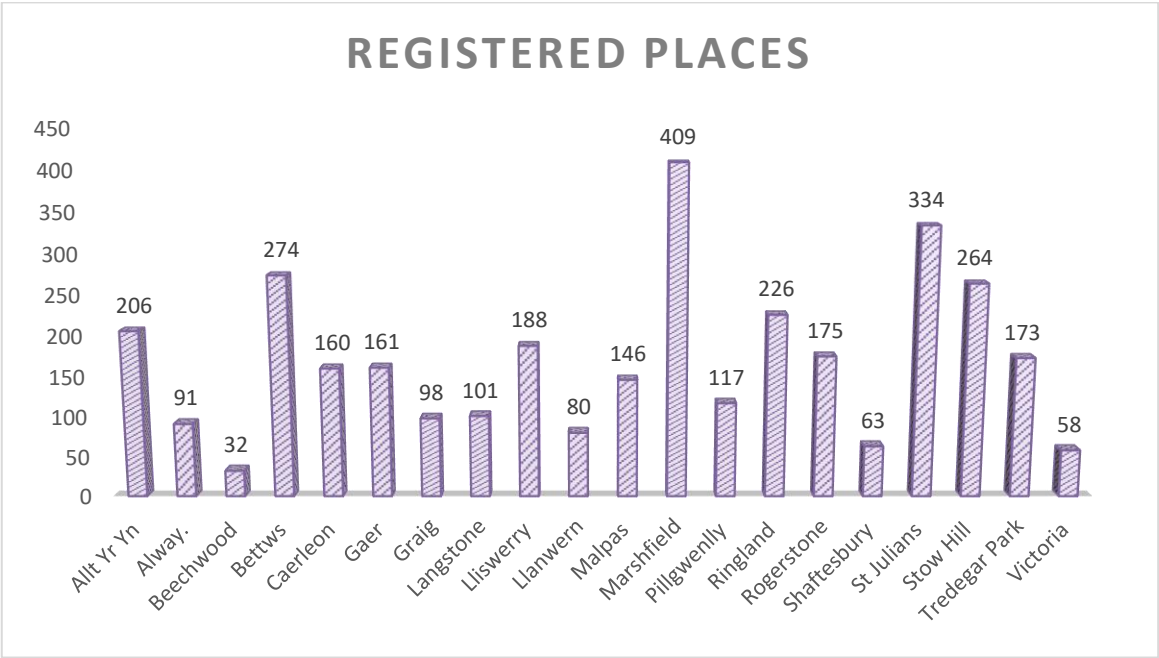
REGISTERED PLACES

| | |
|---|---|
| Allt Yr Yn | 206 |
| Alway. | 91 |
| Beechwood | 32 |
| Bettws | 274 |
| Caerleon | 160 |
| Gaer | 161 |
| Graig | 98 |
| Langstone | 101 |
| Lliswerry | 188 |
| Llanwern | 80 |
| Malpas | 146 |
| Marshfield | 409 |
| Pillgwenlly | 117 |
| Ringland | 226 |
| Rogerstone | 175 |
| Shaftesbury | 63 |
| St Julians | 334 |
| Stow Hill | 264 |
| Tredegar Park | 173 |
| Victoria | 58 |

450
400
350
300
250
200
150
100
50
0